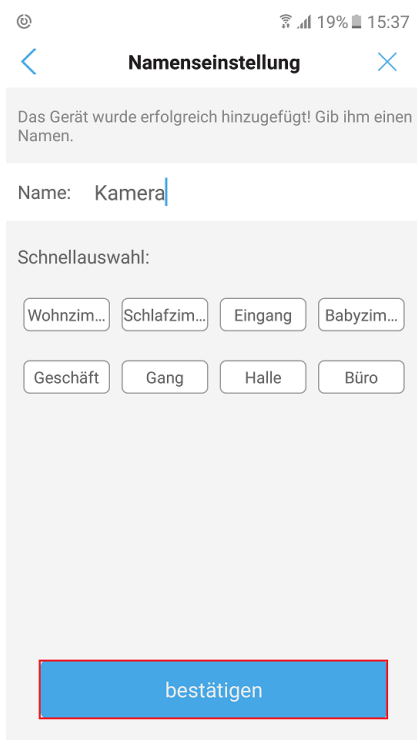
19% 15:37

Namenseinstellung

Das Gerät wurde erfolgreich hinzugefügt! Gib ihm einen Namen.

Name: Kamera

Schnellauswahl:

Wohnzim... Schlafzim... Eingang Babyzim...

Geschäft Gang Halle Büro

bestätigen